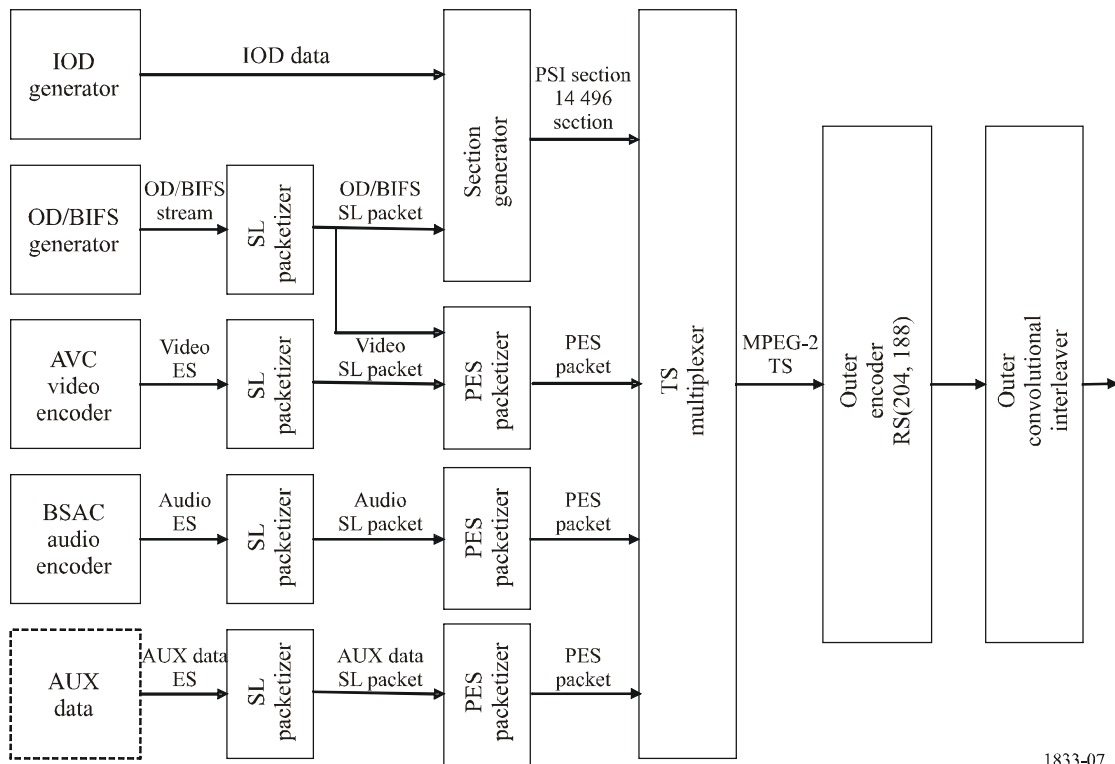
IOD generator

IOD data

PSI section 14 496 section

Section generator

OD/BIFS generator

OD/BIFS stream

SL packetizer

OD/BIFS SL packet

AVC video encoder

Video ES

SL packetizer

Video SL packet

PES packetizer

PES packet

TS multiplexer

MPEG-2 TS

Outer encoder RS(204, 188)

Outer convolutional interleaver

BSAC audio encoder

Audio ES

SL packetizer

Audio SL packet

PES packetizer

PES packet

AUX data

AUX data ES

SL packetizer

AUX data SL packet

PES packetizer

PES packet

1833-07